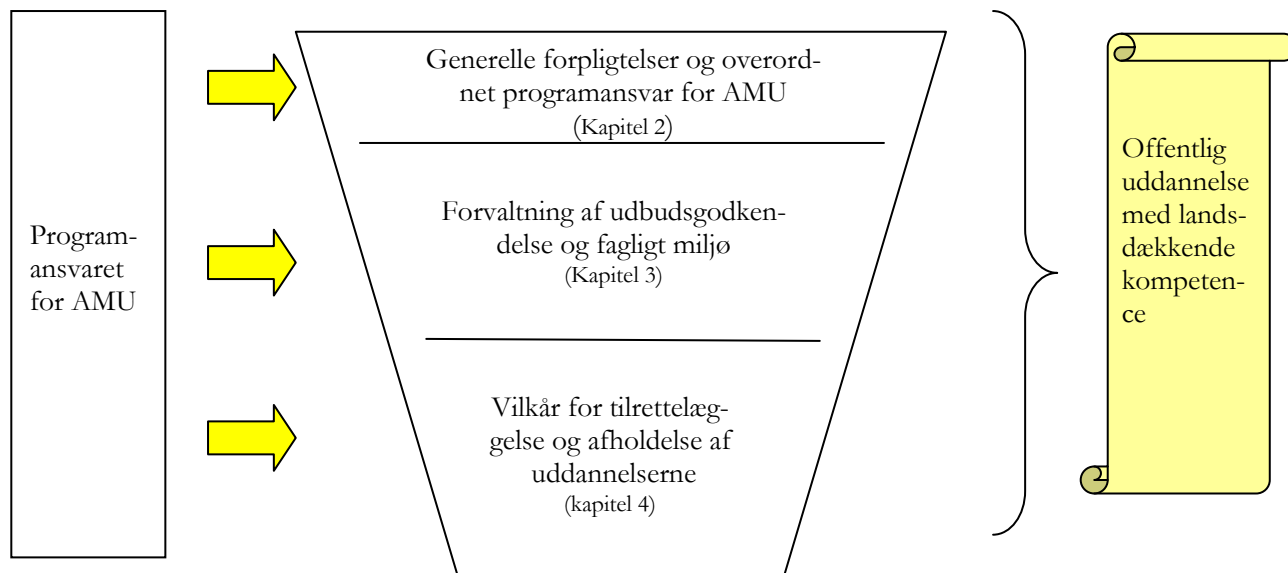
Programansvaret for AMU

Generelle forpligtelser og overordnet programansvar for AMU
(Kapitel 2)

Forvaltning af udbudsgodkendelse og fagligt miljø
(Kapitel 3)

Vilkår for tilrettelæggelse og afholdelse af uddannelserne
(kapitel 4)

Offentlig uddannelse med landsdækkende kompetence